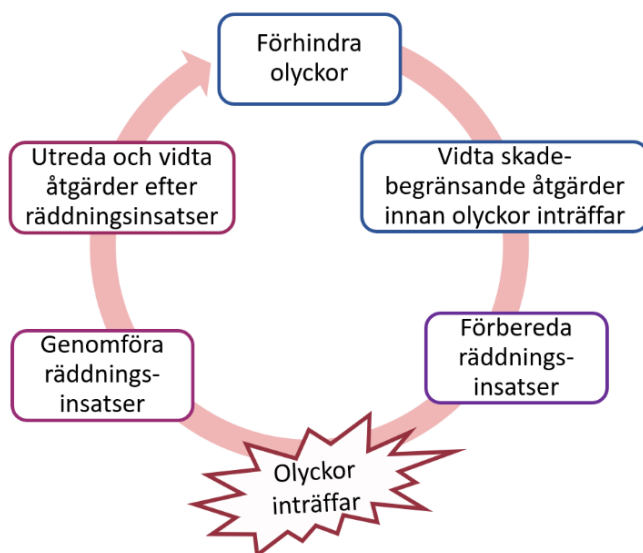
Förhindra olyckor

Vidta skade-begränsande åtgärder innan olyckor inträffar

Förbereda räddnings-insatser

Olyckor inträffar

Genomföra räddnings-insatser

Utreda och vidta åtgärder efter räddningsinsatser